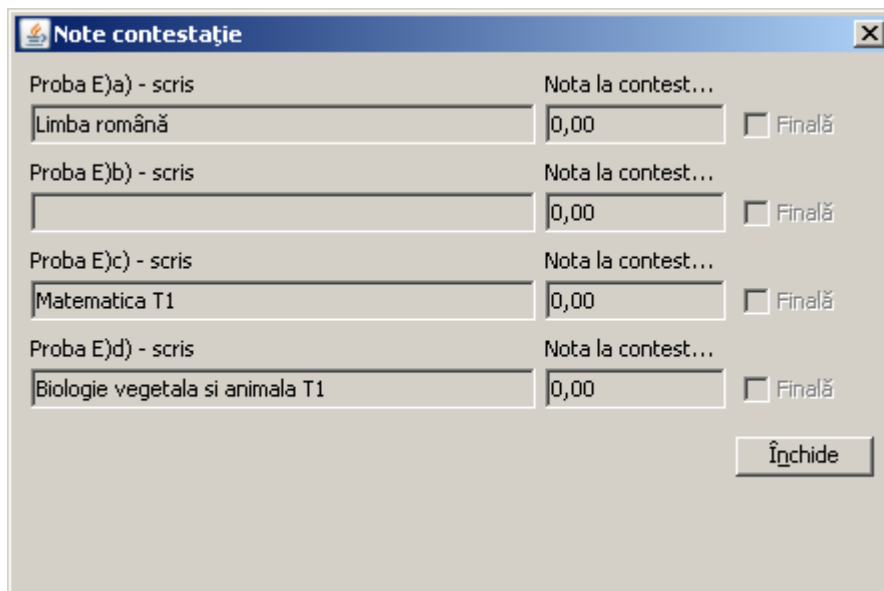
Note contestaţie

Proba E)a) - scris
Limba română
Nota la contest...
0,00
Finală

Proba E)b) - scris
Nota la contest...
0,00
Finală

Proba E)c) - scris
Matematica T1
Nota la contest...
0,00
Finală

Proba E)d) - scris
Biologie vegetala si animala T1
Nota la contest...
0,00
Finală

Închide